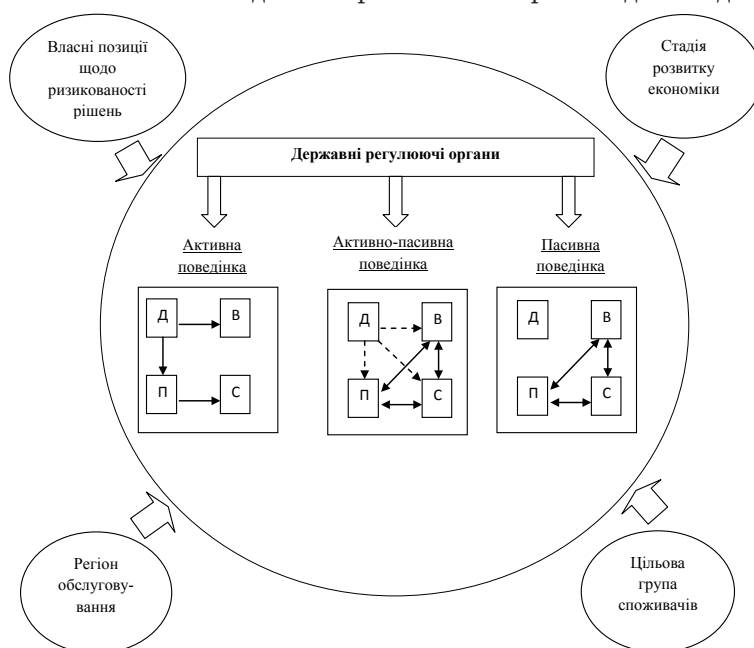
Власні позиції щодо ризикованості рішень

Стадія розвитку економіки

Державні регулюючі органи

Активна поведінка

Д
В
П
С

Активно-пасивна поведінка

Д
В
П
С

Пасивна поведінка

Д
В
П
С

Регіон обслуговування

Цільова група споживачів